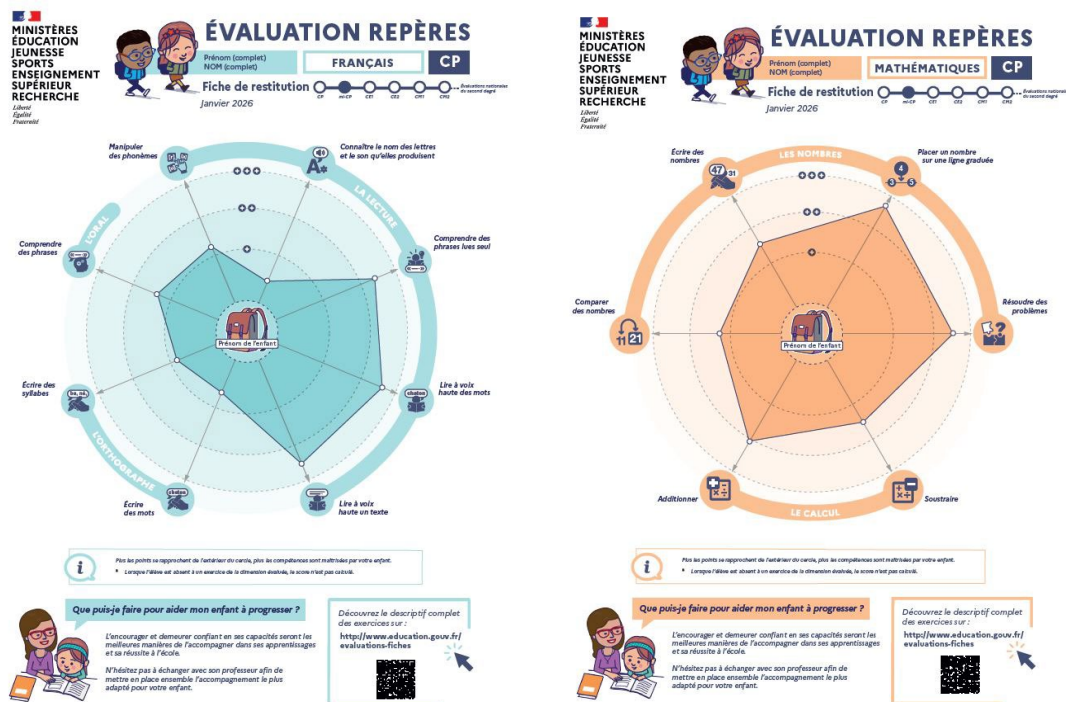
MINISTÈRES
ÉDUCATION
JEUNESSE
SPORTS
ENSEIGNEMENT
SUPÉRIEUR
RECHERCHE
Liberté
Égalité
Fraternité

ÉVALUATION REPÈRES
Prénom (complet)
NOM (complet)
FRANÇAIS
CP
Fiche de restitution
Janvier 2026
CP mi-CP CE1 CE2 CM1 CM2 Évaluations nationales du second degré

Manipuler des phonèmes
Connaître le nom des lettres et le son qu'elles produisent
LA LECTURE
Comprendre des phrases lues seul
L'ORAL
Comprendre des phrases
Prénom de l'enfant
Lire à voix haute des mots
Écrire des syllabes
L'ORTHOGRAPHE
Écrire des mots
Lire à voix haute un texte

Plus les points se rapprochent de l'extérieur du cercle, plus les compétences sont maîtrisées par votre enfant.
Lorsque l'élève est absent à un exercice de la dimension évaluée, le score n'est pas calculé.

Que puis-je faire pour aider mon enfant à progresser ?
L'encourager et demeurer confiant en ses capacités seront les meilleures manières de l'accompagner dans ses apprentissages et sa réussite à l'école.
N'hésitez pas à échanger avec son professeur afin de mettre en place ensemble l'accompagnement le plus adapté pour votre enfant.

Découvrez le descriptif complet des exercices sur :
http://www.education.gouv.fr/evaluations-fiches

MINISTÈRES
ÉDUCATION
JEUNESSE
SPORTS
ENSEIGNEMENT
SUPÉRIEUR
RECHERCHE
Liberté
Égalité
Fraternité

ÉVALUATION REPÈRES
Prénom (complet)
NOM (complet)
MATHÉMATIQUES
CP
Fiche de restitution
Janvier 2026
CP mi-CP CE1 CE2 CM1 CM2 Évaluations nationales du second degré

Écrire des nombres
LES NOMBRES
Placer un nombre sur une ligne graduée
Comparer des nombres
Prénom de l'enfant
Résoudre des problèmes
Additionner
LE CALCUL
Soustraire

Plus les points se rapprochent de l'extérieur du cercle, plus les compétences sont maîtrisées par votre enfant.
Lorsque l'élève est absent à un exercice de la dimension évaluée, le score n'est pas calculé.

Que puis-je faire pour aider mon enfant à progresser ?
L'encourager et demeurer confiant en ses capacités seront les meilleures manières de l'accompagner dans ses apprentissages et sa réussite à l'école.
N'hésitez pas à échanger avec son professeur afin de mettre en place ensemble l'accompagnement le plus adapté pour votre enfant.

Découvrez le descriptif complet des exercices sur :
http://www.education.gouv.fr/evaluations-fiches